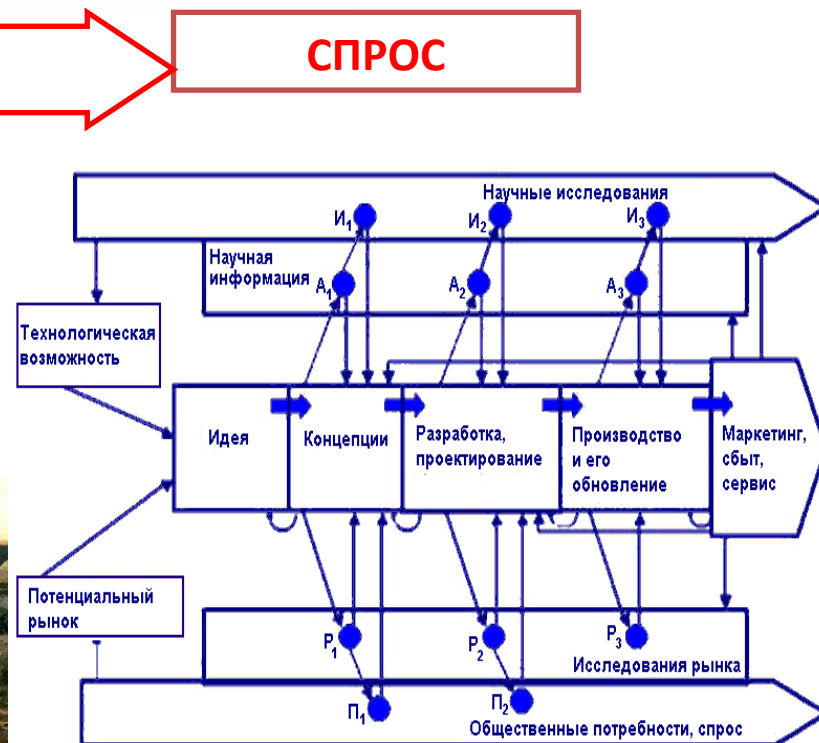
СПРОС

Научные исследования

$И_1$ $И_2$ $И_3$

Научная информация

$А_1$ $А_2$ $А_3$

Технологическая возможность

Идея

Концепции

Разработка, проектирование

Производство и его обновление

Маркетинг, сбыт, сервис

Потенциальный рынок

$Р_1$ $Р_2$ $Р_3$

Исследования рынка

$П_1$ $П_2$

Общественные потребности, спрос